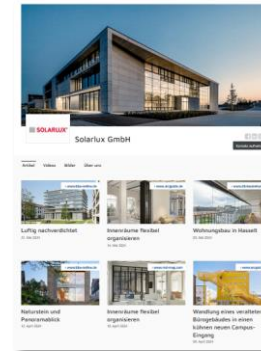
SOLARLUX

Solarlux GmbH

Kontakt aufnehmen

Artikel Videos Bilder Über uns

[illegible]

Luftig nachverdichtet

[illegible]

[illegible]

Innenräume flexibel organisieren

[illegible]

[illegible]

Wohnungsbau in Hasselt

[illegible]

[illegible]

Naturstein und Panoramablick

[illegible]

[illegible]

Innenräume flexibel organisieren

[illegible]

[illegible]

Wandlung eines veralteten Bürogebäudes in einen kühnen neuen Campus-Eingang

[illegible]